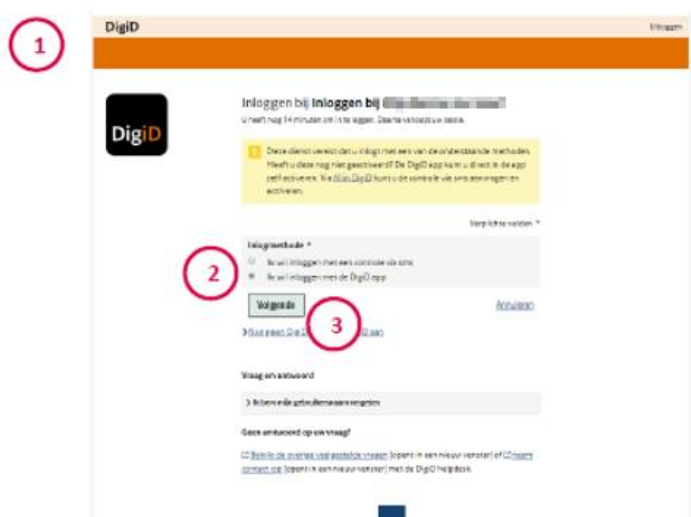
1

DigiD

Inloggen

DigiD

Inloggen bij Inloggen bij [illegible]

U heeft nog 14 minuten om in te loggen. Daarna verloopt uw sessie.

Deze dienst vereist dat u inlogt met een van de onderstaande methoden. Heeft u deze nog niet geactiveerd? De DigiD app kunt u direct in de app zelf activeren. Via Mijn DigiD kunt u de controle via sms aanvragen en activeren.

Verplichte velden *

Inlogmethode *

Ik wil inloggen met een controle via sms

Ik wil inloggen met de DigiD app

2

Volgende

Annuleren

3

Naar mijn DigiD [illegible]

Vraag en antwoord

Ik ben mijn gebruikersnaam vergeten

Geen antwoord op uw vraag?

Bekijk de overige veelgestelde vragen (opent in een nieuw venster) of neem contact op (opent in een nieuw venster) met de DigiD helpdesk.